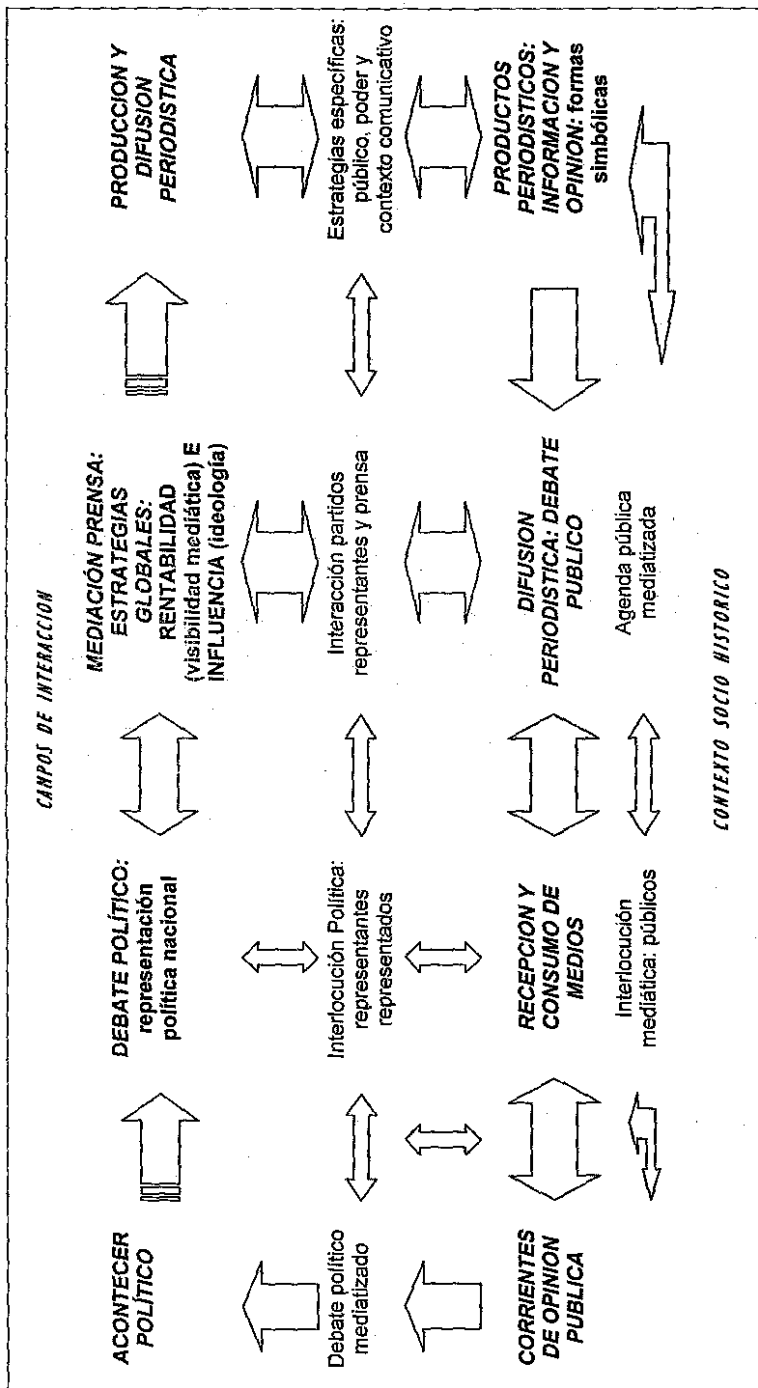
CAMPOS DE INTERACCION

ACONTECER POLÍTICO

DEBATE POLÍTICO: representación política nacional

MEDIACIÓN PRENSA: ESTRATEGIAS GLOBALES: RENTABILIDAD (visibilidad mediática) E INFLUENCIA (ideología)

PRODUCCION Y DIFUSION PERIODISTICA

Debate político mediatizado

Interlocución Política: representantes representados

Interacción partidos representantes y prensa

Estrategias específicas: público, poder y contexto comunicativo

CORRIENTES DE OPINION PUBLICA

RECEPCION Y CONSUMO DE MEDIOS

DIFUSION PERIODISTICA: DEBATE PUBLICO

PRODUCTOS PERIODISTICOS: INFORMACION Y OPINION: formas simbólicas

Interlocución mediática: públicos

Agenda pública mediatizada

CONTEXTO SOCIO HISTORICO